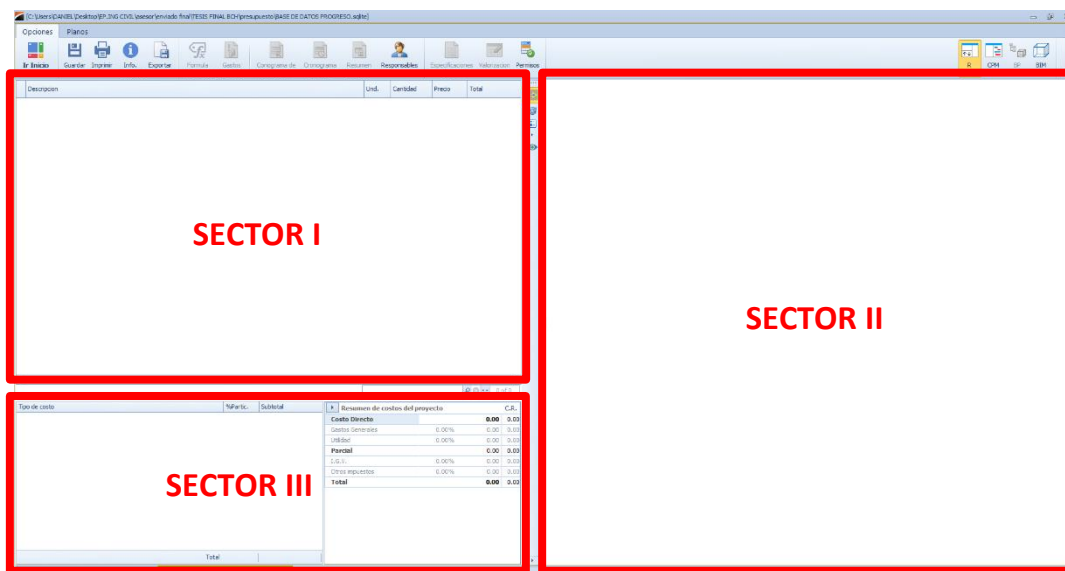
[C:\Users\DANIEL\Desktop\EP.ING CIVIL\asesor\enviado final\TESIS FINAL BCH\presupuesto\BASE DE DATOS PROGRESO.sqlite]

Opciones Planos

Ir Inicio Guardar Imprimir Info. Exportar Formula Gastos Cronograma de Cronograma Resumen Responsables Especificaciones Valorizacion Permisos

A CPM EP BIM

| Descripcion | Und. | Cantidad | Precio | Total |
|---|---|---|---|---|

SECTOR I

SECTOR II

| Tipo de costo | %Partic. | Subtotal |
|---|---|---|
| Total | | |

SECTOR III

| Resumen de costos del proyecto | | | C.R. |
|---|---|---|---|
| Costo Directo | | 0.00 | 0.00 |
| Gastos Generales | 0.00% | 0.00 | 0.00 |
| Utilidad | 0.00% | 0.00 | 0.00 |
| Parcial | | 0.00 | 0.00 |
| I.G.V. | 0.00% | 0.00 | 0.00 |
| Otros impuestos | 0.00% | 0.00 | 0.00 |
| Total | | 0.00 | 0.00 |